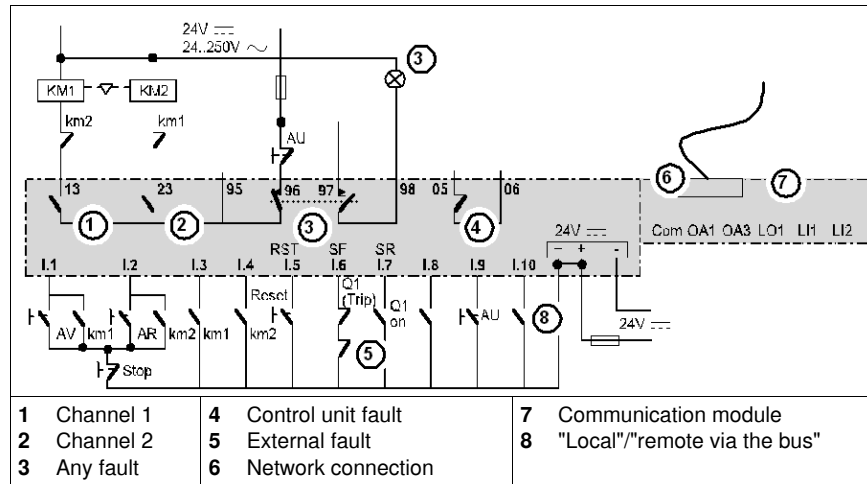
24V $\overline{\phantom{x}}$
24..250V ~

KM1 KM2
km2 km1
AU
13 23 95 96 97 98 05 06
1 2 3 4
RST SF SR
24V
– + -
Com OA1 OA3 LO1 LI1 LI2
6 7
I.1 I.2 I.3 I.4 I.5 I.6 I.7 I.8 I.9 I.10
Reset
Q1 (Trip)
Q1 on
AU
8
AV km1 AR km2 km1 km2
5
24V
Stop

| | | | | | |
|---|---|---|---|---|---|
| **1** | Channel 1 | **4** | Control unit fault | **7** | Communication module |
| **2** | Channel 2 | **5** | External fault | **8** | "Local"/"remote via the bus" |
| **3** | Any fault | **6** | Network connection | | |